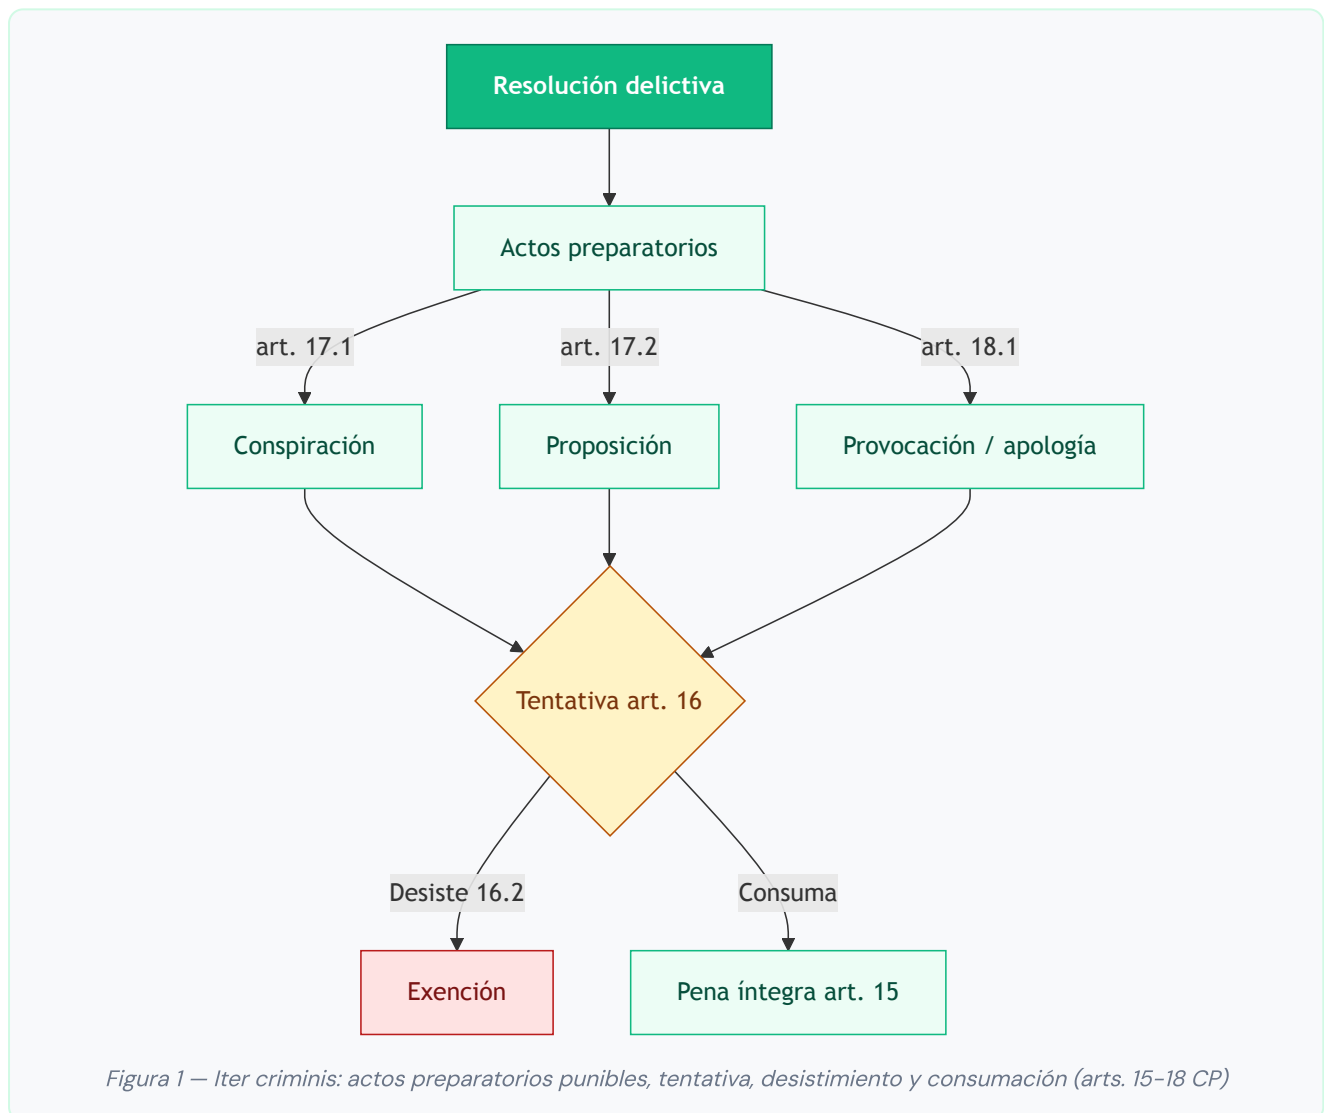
Resolución delictiva

Actos preparatorios

art. 17.1

art. 17.2

art. 18.1

Conspiración

Proposición

Provocación / apología

Tentativa art. 16

Desiste 16.2

Consuma

Exención

Pena íntegra art. 15

Figura 1 — Iter criminis: actos preparatorios punibles, tentativa, desistimiento y consumación (arts. 15–18 CP)